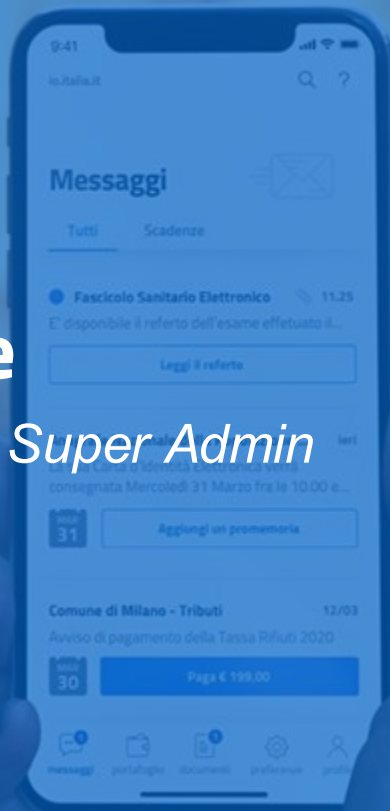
9:41

io.italia.it

Messaggi

Tutti Scadenze

Fascicolo Sanitario Elettronico 11.25

E' disponibile il referto dell'esame effettuato il...

Leggi il referto

e

Super Admin

Ieri

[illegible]

consegnata Mercoledì 31 Marzo fra le 10.00 e...

31

Aggiungi un promemoria

Comune di Milano - Tributi 12/03

Avviso di pagamento della Tassa Rifiuti 2020

30

Paga € 199,00

messaggi portafoglio documenti preferenze profilo